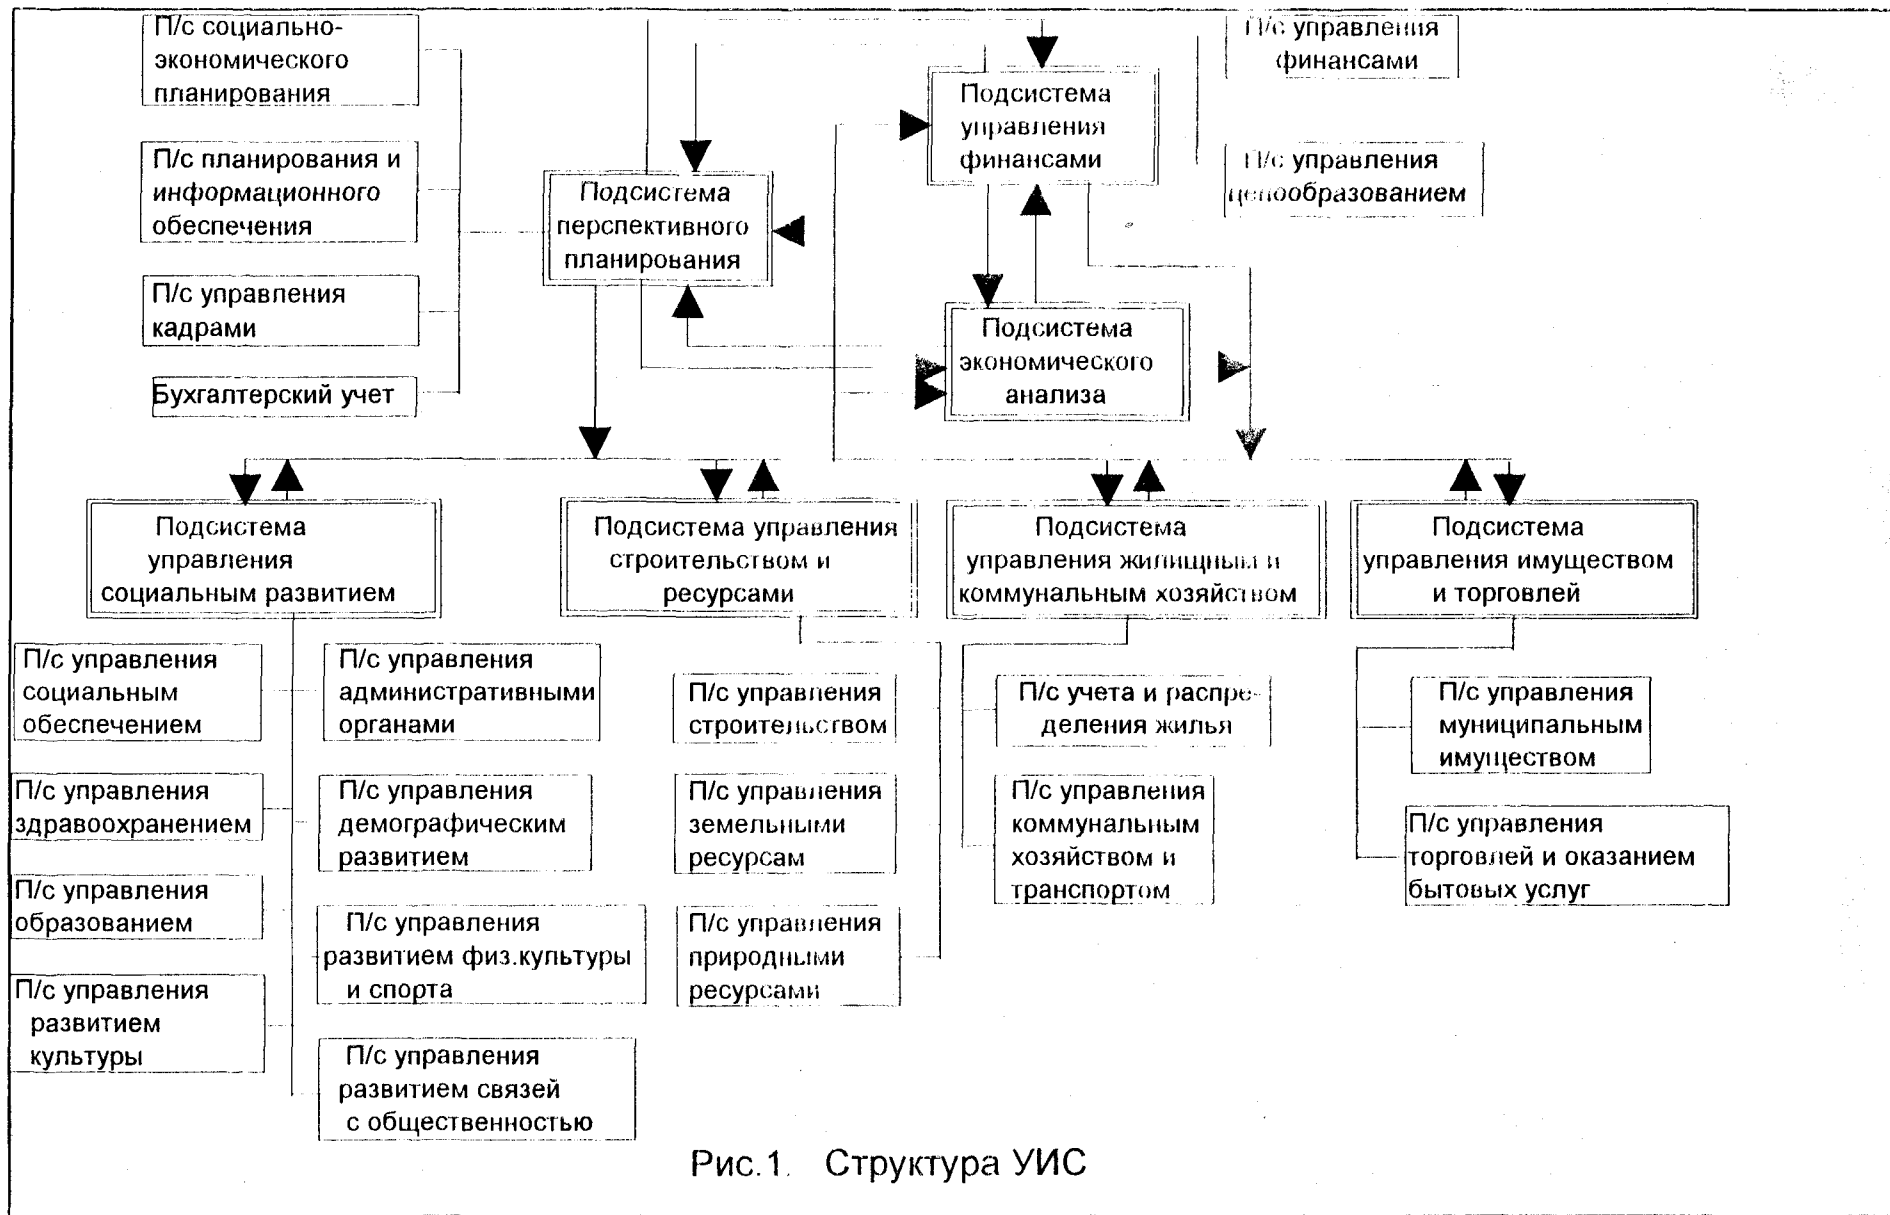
П/с социально-экономического планирования

П/с планирования и информационного обеспечения

П/с управления кадрами

Бухгалтерский учет

Подсистема перспективного планирования

Подсистема управления финансами

П/с управления финансами

П/с управления ценообразованием

Подсистема экономического анализа

Подсистема управления социальным развитием

Подсистема управления строительством и ресурсами

Подсистема управления жилищным и коммунальным хозяйством

Подсистема управления имуществом и торговлей

П/с управления социальным обеспечением

П/с управления здравоохранением

П/с управления образованием

П/с управления развитием культуры

П/с управления административными органами

П/с управления демографическим развитием

П/с управления развитием физ.культуры и спорта

П/с управления развитием связей с общественностью

П/с управления строительством

П/с управления земельными ресурсам

П/с управления природными ресурсами

П/с учета и распределения жилья

П/с управления коммунальным хозяйством и транспортом

П/с управления муниципальным имуществом

П/с управления торговлей и оказанием бытовых услуг

Рис.1. Структура УИС